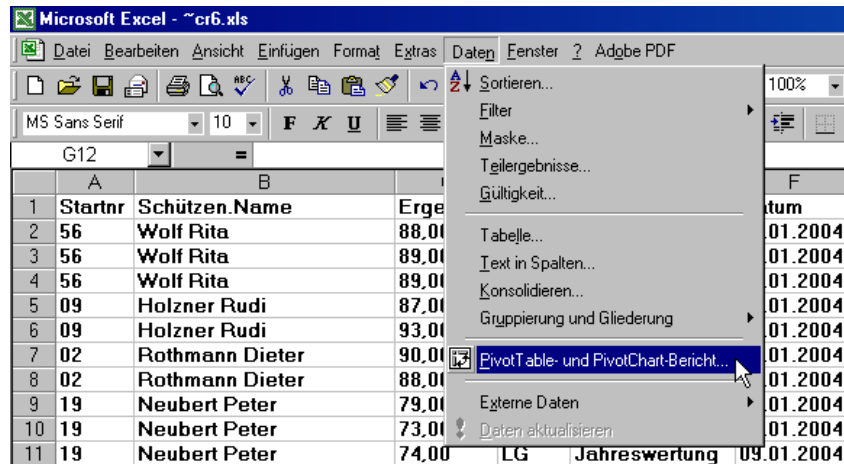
Microsoft Excel - ~cr6.xls

Datei Bearbeiten Ansicht Einfügen Format Extras Daten Fenster ? Adobe PDF

100%

MS Sans Serif 10 F K U

G12 =

Sortieren...
Filter
Maske...
Teilergebnisse...
Gültigkeit...
Tabelle...
Text in Spalten...
Konsolidieren...
Gruppierung und Gliederung
PivotTable- und PivotChart-Bericht...
Externe Daten
Daten aktualisieren

| | A | B | | | | F |
|---|---|---|---|---|---|---|
| 1 | Startnr | Schützen.Name | Erge | | | tum |
| 2 | 56 | Wolf Rita | 88,0 | | | .01.2004 |
| 3 | 56 | Wolf Rita | 89,0 | | | .01.2004 |
| 4 | 56 | Wolf Rita | 89,0 | | | .01.2004 |
| 5 | 09 | Holzner Rudi | 87,0 | | | .01.2004 |
| 6 | 09 | Holzner Rudi | 93,0 | | | .01.2004 |
| 7 | 02 | Rothmann Dieter | 90,0 | | | .01.2004 |
| 8 | 02 | Rothmann Dieter | 88,0 | | | .01.2004 |
| 9 | 19 | Neubert Peter | 79,0 | | | .01.2004 |
| 10 | 19 | Neubert Peter | 73,0 | | | .01.2004 |
| 11 | 19 | Neubert Peter | 74,00 | LG | Jahreswertung | 09.01.2004 |